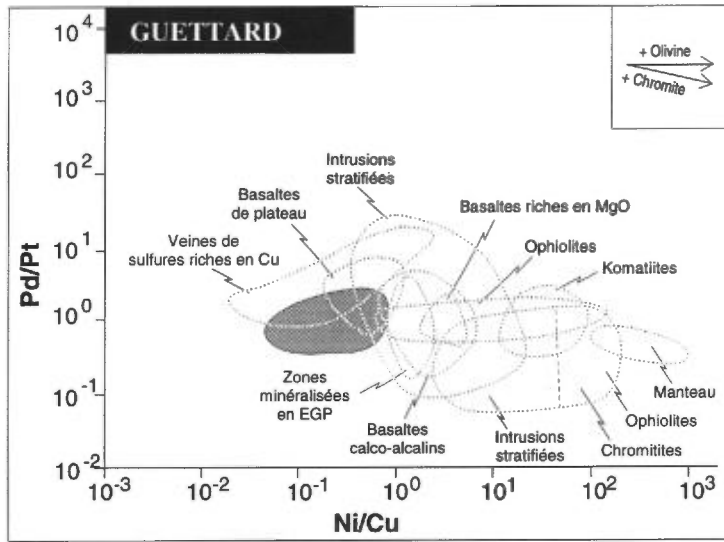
GUETTARD

+ Olivine
+ Chromite

$10^4$
$10^3$
$10^2$
$10^1$
$10^0$
$10^{-1}$
$10^{-2}$

Pd/Pt

Intrusions stratifiées

Basaltes de plateau

Basaltes riches en MgO

Veines de sulfures riches en Cu

Ophiolites

Komatiites

Zones minéralisées en EGP

Basaltes calco-alcalins

Intrusions stratifiées

Manteau

Ophiolites

Chromitites

$10^{-3}$
$10^{-2}$
$10^{-1}$
$10^0$
$10^1$
$10^2$
$10^3$

Ni/Cu